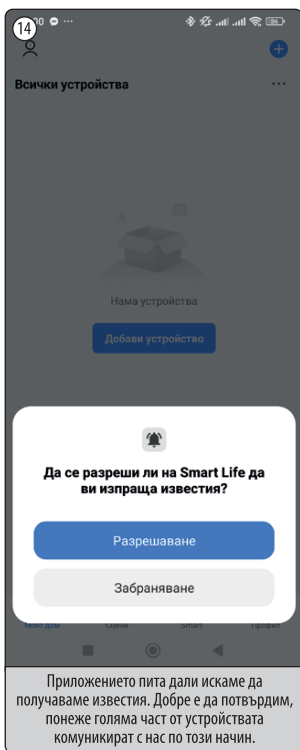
14

Всички устройства

Нама устройства

Добави устройство

Да се разреши ли на Smart Life да ви изпраща известия?

Разрешаване

Забраняване

Моят дом

Сцени

Smart

Профил

Приложението пита дали искаме да получаваме известия. Добре е да потвърдим, понеже голяма част от устройствата комуникират с нас по този начин.